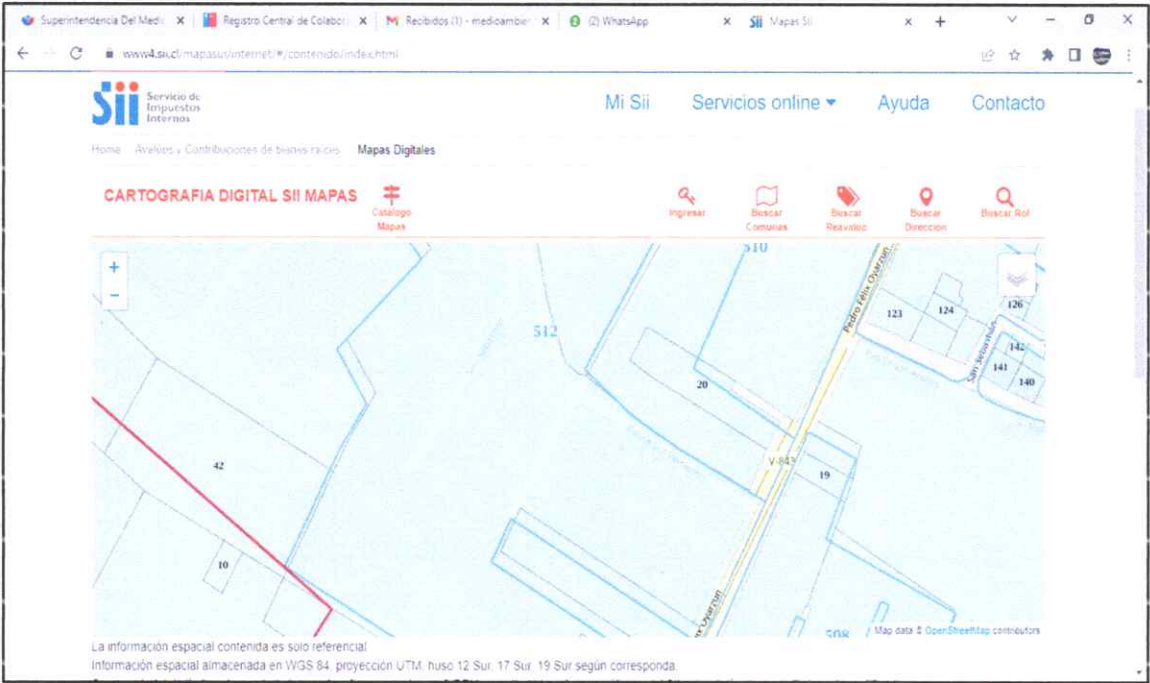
Superintendencia Del Medi ×
Registro Central de Colabor ×
Recibidos (1) - medioambie ×
(2) WhatsApp ×
Mapas SII ×
+

www4.sii.cl/mapasui/internet/#/contenido/index.html

Sii Servicio de Impuestos Internos

Mi Sii
Servicios online
Ayuda
Contacto

Home Avalúos y Contribuciones de bienes raíces Mapas Digitales

CARTOGRAFIA DIGITAL SII MAPAS
Catálogo Mapas
Ingresar
Buscar Comunas
Buscar Reavalúo
Buscar Dirección
Buscar Rol

+
−

510
512
123
124
126
142
141
140
20
Pedro Felix Oyarzun
San Sebastián
V-843
19
42
10
508
Felix Oyarzun

Map data © OpenStreetMap contributors

La información espacial contenida es solo referencial.
Información espacial almacenada en WGS 84, proyección UTM, huso 12 Sur, 17 Sur, 19 Sur según corresponda.